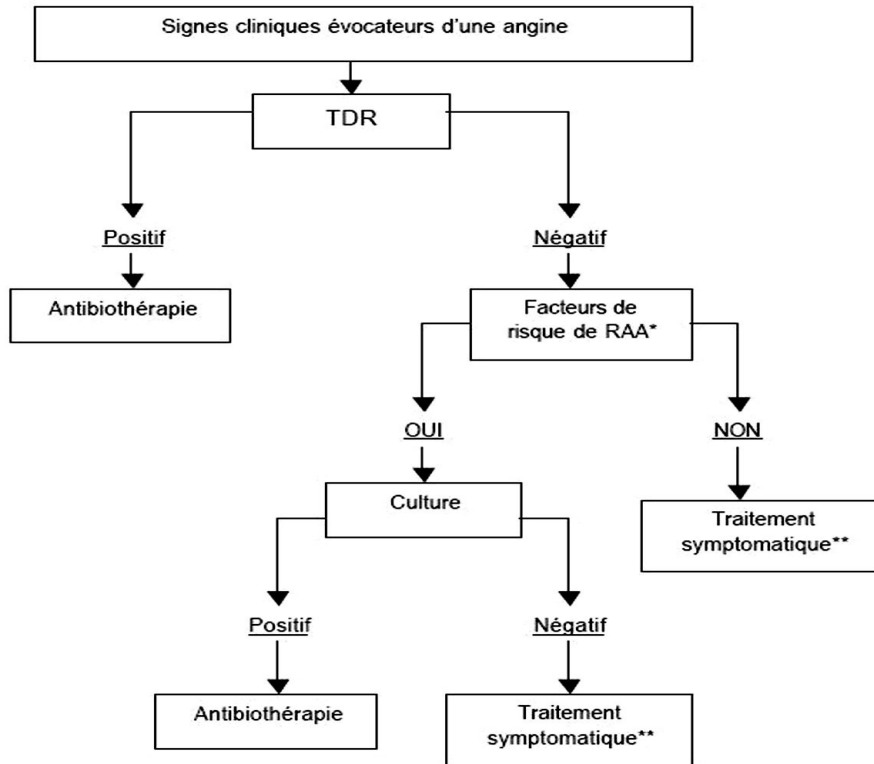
Signes cliniques évocateurs d'une angine

TDR

Positif

Antibiothérapie

Négatif

Facteurs de risque de RAA*

OUI

Culture

Positif

Antibiothérapie

Négatif

Traitement symptomatique**

NON

Traitement symptomatique**